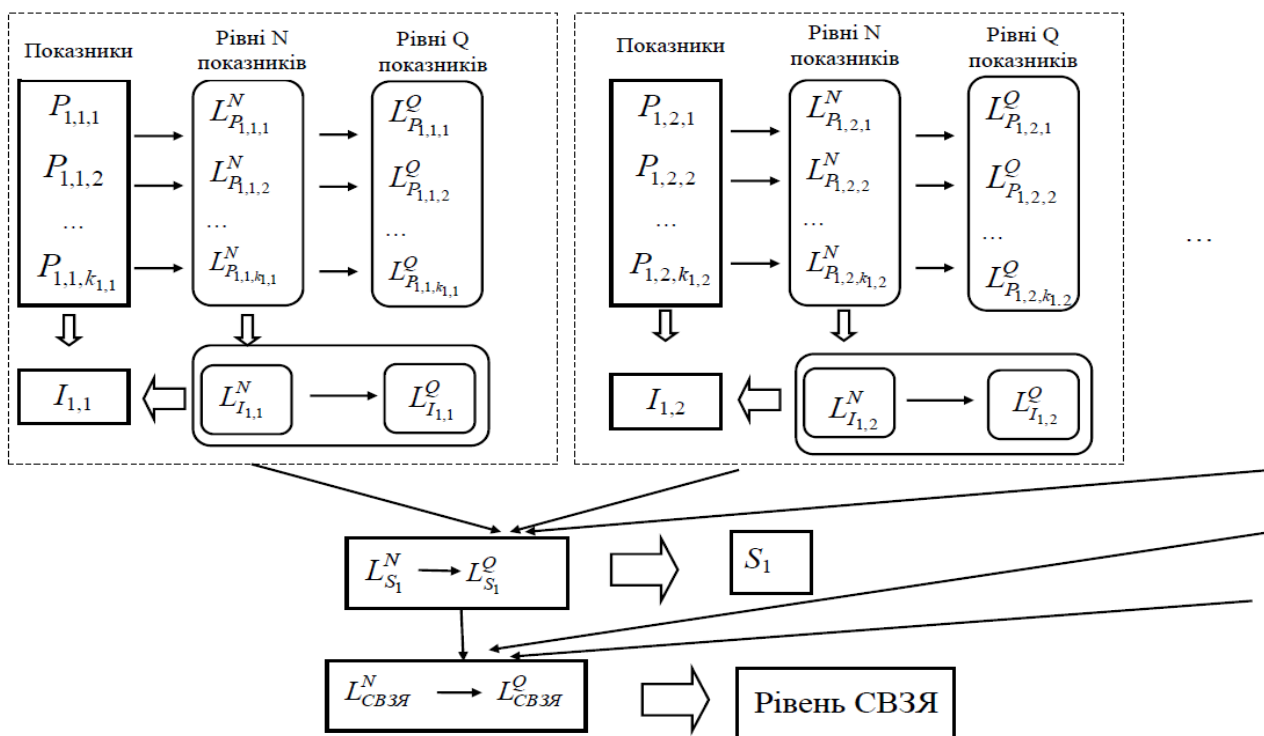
Показники

Рівні N показників

Рівні Q показників

$P_{1,1,1}$
$P_{1,1,2}$
…
$P_{1,1,k_{1,1}}$

$L^N_{P_{1,1,1}}$
$L^N_{P_{1,1,2}}$
…
$L^N_{P_{1,1,k_{1,1}}}$

$L^Q_{P_{1,1,1}}$
$L^Q_{P_{1,1,2}}$
…
$L^Q_{P_{1,1,k_{1,1}}}$

$I_{1,1}$

$L^N_{I_{1,1}}$

$L^Q_{I_{1,1}}$

Показники

Рівні N показників

Рівні Q показників

$P_{1,2,1}$
$P_{1,2,2}$
…
$P_{1,2,k_{1,2}}$

$L^N_{P_{1,2,1}}$
$L^N_{P_{1,2,2}}$
…
$L^N_{P_{1,2,k_{1,2}}}$

$L^Q_{P_{1,2,1}}$
$L^Q_{P_{1,2,2}}$
…
$L^Q_{P_{1,2,k_{1,2}}}$

$I_{1,2}$

$L^N_{I_{1,2}}$

$L^Q_{I_{1,2}}$

…

$L^N_{S_1} \rightarrow L^Q_{S_1}$

$S_1$

$L^N_{СВЗЯ} \rightarrow L^Q_{СВЗЯ}$

Рівень СВЗЯ